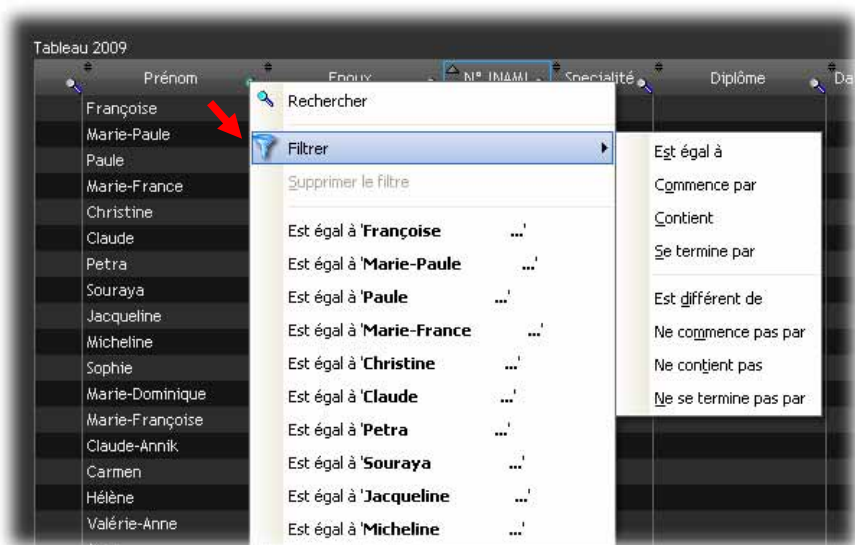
Tableau 2009

| Prénom | Epoux | N° INAMI | Spécialité | Diplôme | Da |
|---|---|---|---|---|---|
| Françoise | | | | | |
| Marie-Paule | | | | | |
| Paule | | | | | |
| Marie-France | | | | | |
| Christine | | | | | |
| Claude | | | | | |
| Petra | | | | | |
| Souraya | | | | | |
| Jacqueline | | | | | |
| Micheline | | | | | |
| Sophie | | | | | |
| Marie-Dominique | | | | | |
| Marie-Françoise | | | | | |
| Claude-Annik | | | | | |
| Carmen | | | | | |
| Hélène | | | | | |
| Valérie-Anne | | | | | |

Rechercher
Filtrer
Supprimer le filtre
Est égal à 'Françoise ...'
Est égal à 'Marie-Paule ...'
Est égal à 'Paule ...'
Est égal à 'Marie-France ...'
Est égal à 'Christine ...'
Est égal à 'Claude ...'
Est égal à 'Petra ...'
Est égal à 'Souraya ...'
Est égal à 'Jacqueline ...'
Est égal à 'Micheline ...'

Est égal à
Commence par
Contient
Se termine par
Est différent de
Ne commence pas par
Ne contient pas
Ne se termine pas par